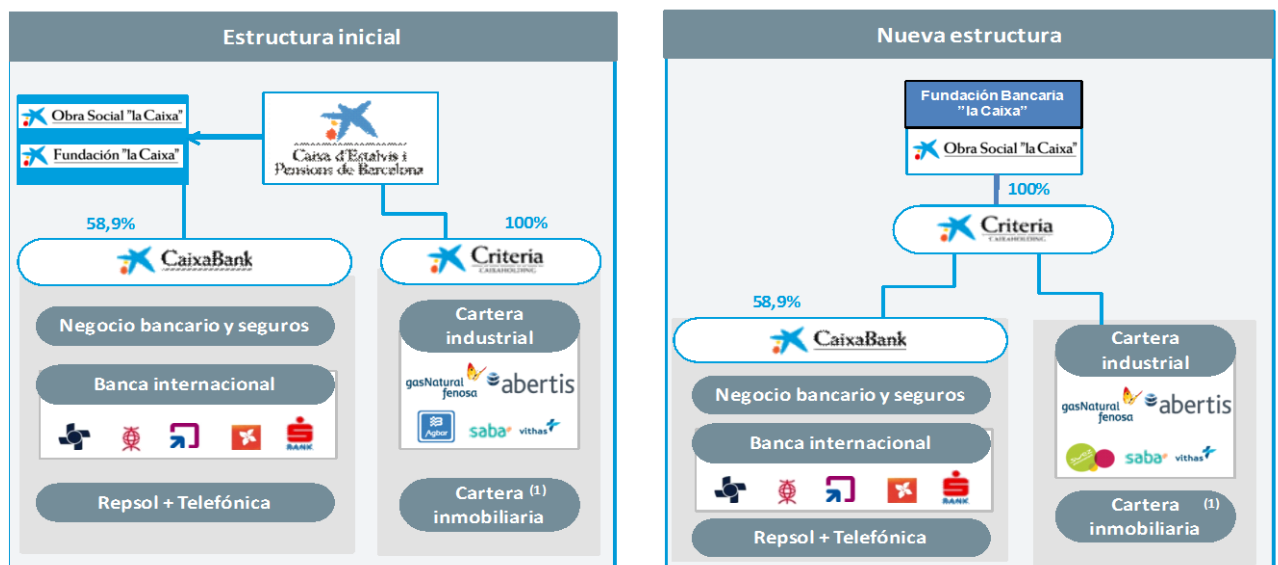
Estructura inicial

Obra Social "la Caixa"

Fundación "la Caixa"

Caixa d'Estalvis i Pensions de Barcelona

58,9%

100%

CaixaBank

Criteria CAIXAHOLDING

Negocio bancario y seguros

Banca internacional

BANK

Repsol + Telefónica

Cartera industrial

gasNatural fenosa

abertis

Agbar

saba

vithas

Cartera $^{(1)}$ inmobiliaria

Nueva estructura

Fundación Bancaria "la Caixa"

Obra Social "la Caixa"

100%

Criteria CAIXAHOLDING

58,9%

CaixaBank

Negocio bancario y seguros

Banca internacional

BANK

Repsol + Telefónica

Cartera industrial

gasNatural fenosa

abertis

saba

vithas

Cartera $^{(1)}$ inmobiliaria